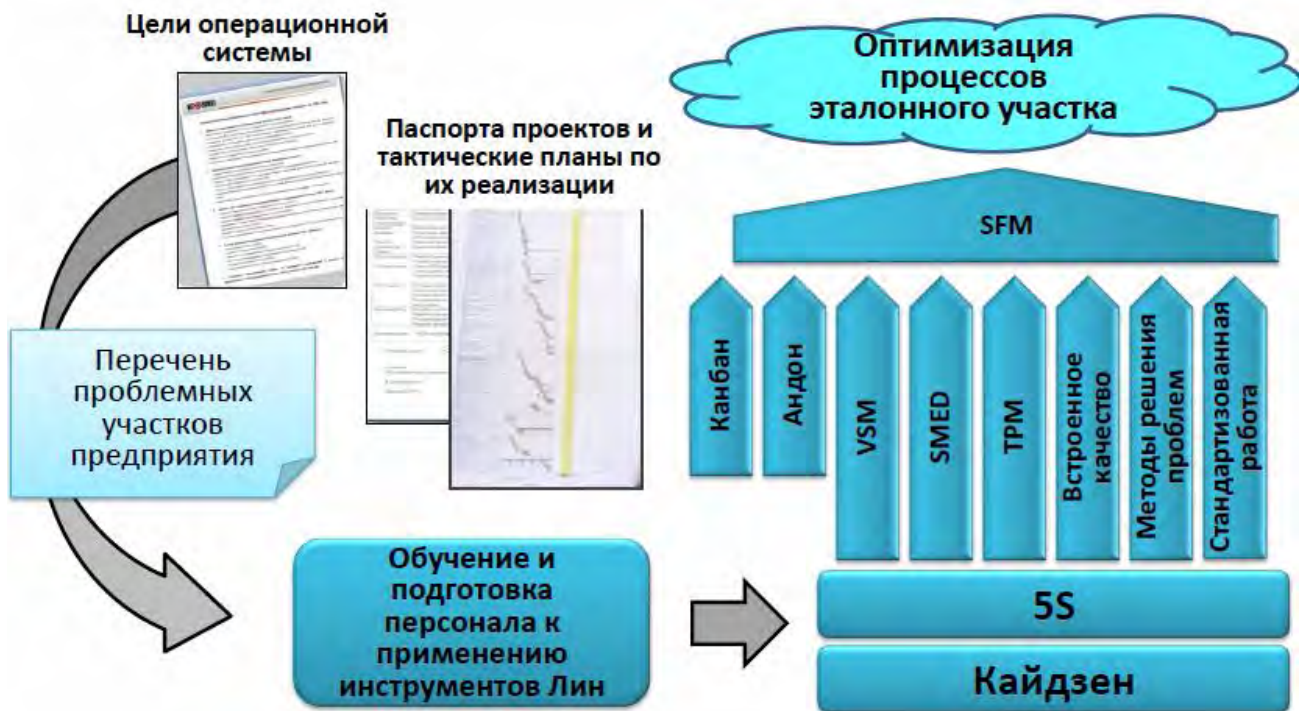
Цели операционной системы

Оптимизация процессов эталонного участка

Паспорта проектов и тактические планы по их реализации

SFM

Перечень проблемных участков предприятия

Канбан

Андон

VSM

SMED

TPM

Встроенное качество

Методы решения проблем

Стандартизованная работа

Обучение и подготовка персонала к применению инструментов Лин

5S

Кайдзен